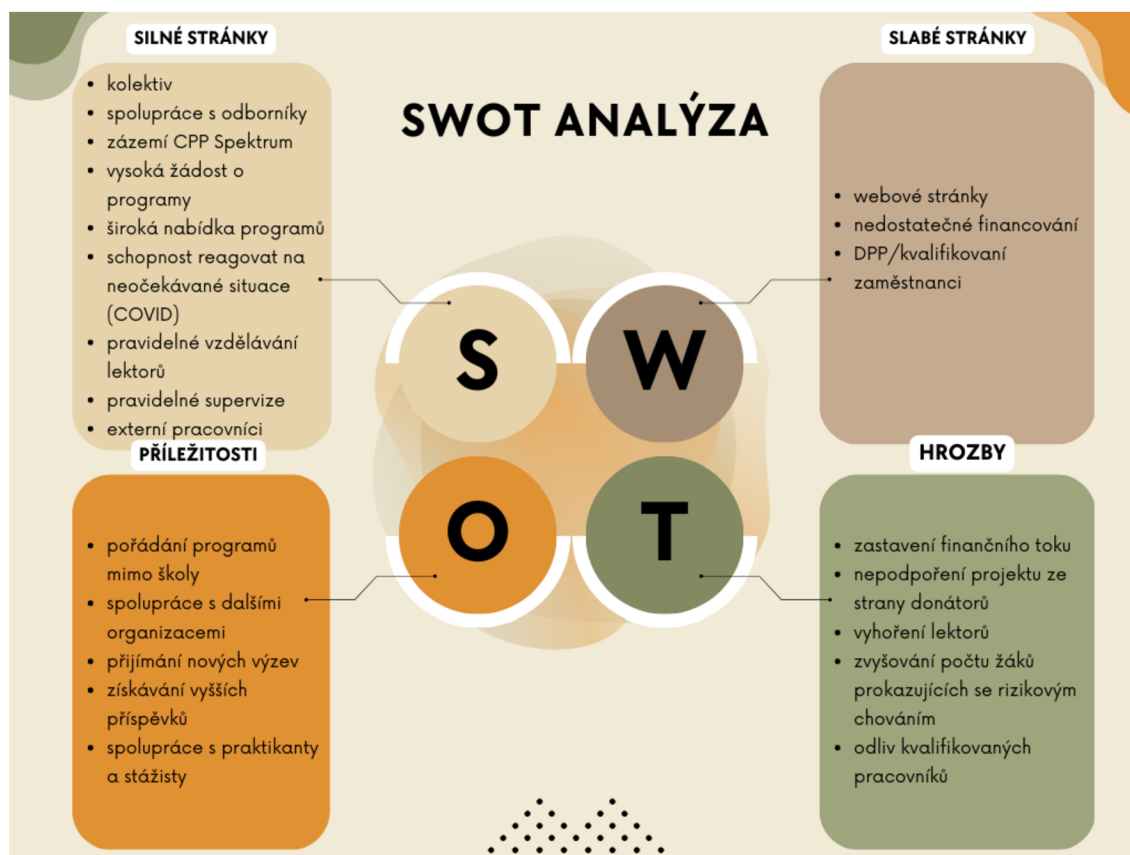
SILNÉ STRÁNKY

- kolektiv
- spolupráce s odborníky
- zázemí CPP Spektrum
- vysoká žádost o programy
- široká nabídka programů
- schopnost reagovat na neočekávané situace (COVID)
- pravidelné vzdělávání lektorů
- pravidelné supervize
- externí pracovníci

SWOT ANALÝZA

SLABÉ STRÁNKY

- webové stránky
- nedostatečné financování
- DPP/kvalifikovaní zaměstnanci

S W O T

PŘÍLEŽITOSTI

- pořádání programů mimo školy
- spolupráce s dalšími organizacemi
- přijímání nových výzev
- získávání vyšších příspěvků
- spolupráce s praktikanty a stážisty

HROZBY

- zastavení finančního toku
- nepodpoření projektu ze strany donátorů
- vyhoření lektorů
- zvyšování počtu žáků prokazujících se rizikovým chováním
- odliv kvalifikovaných pracovníků